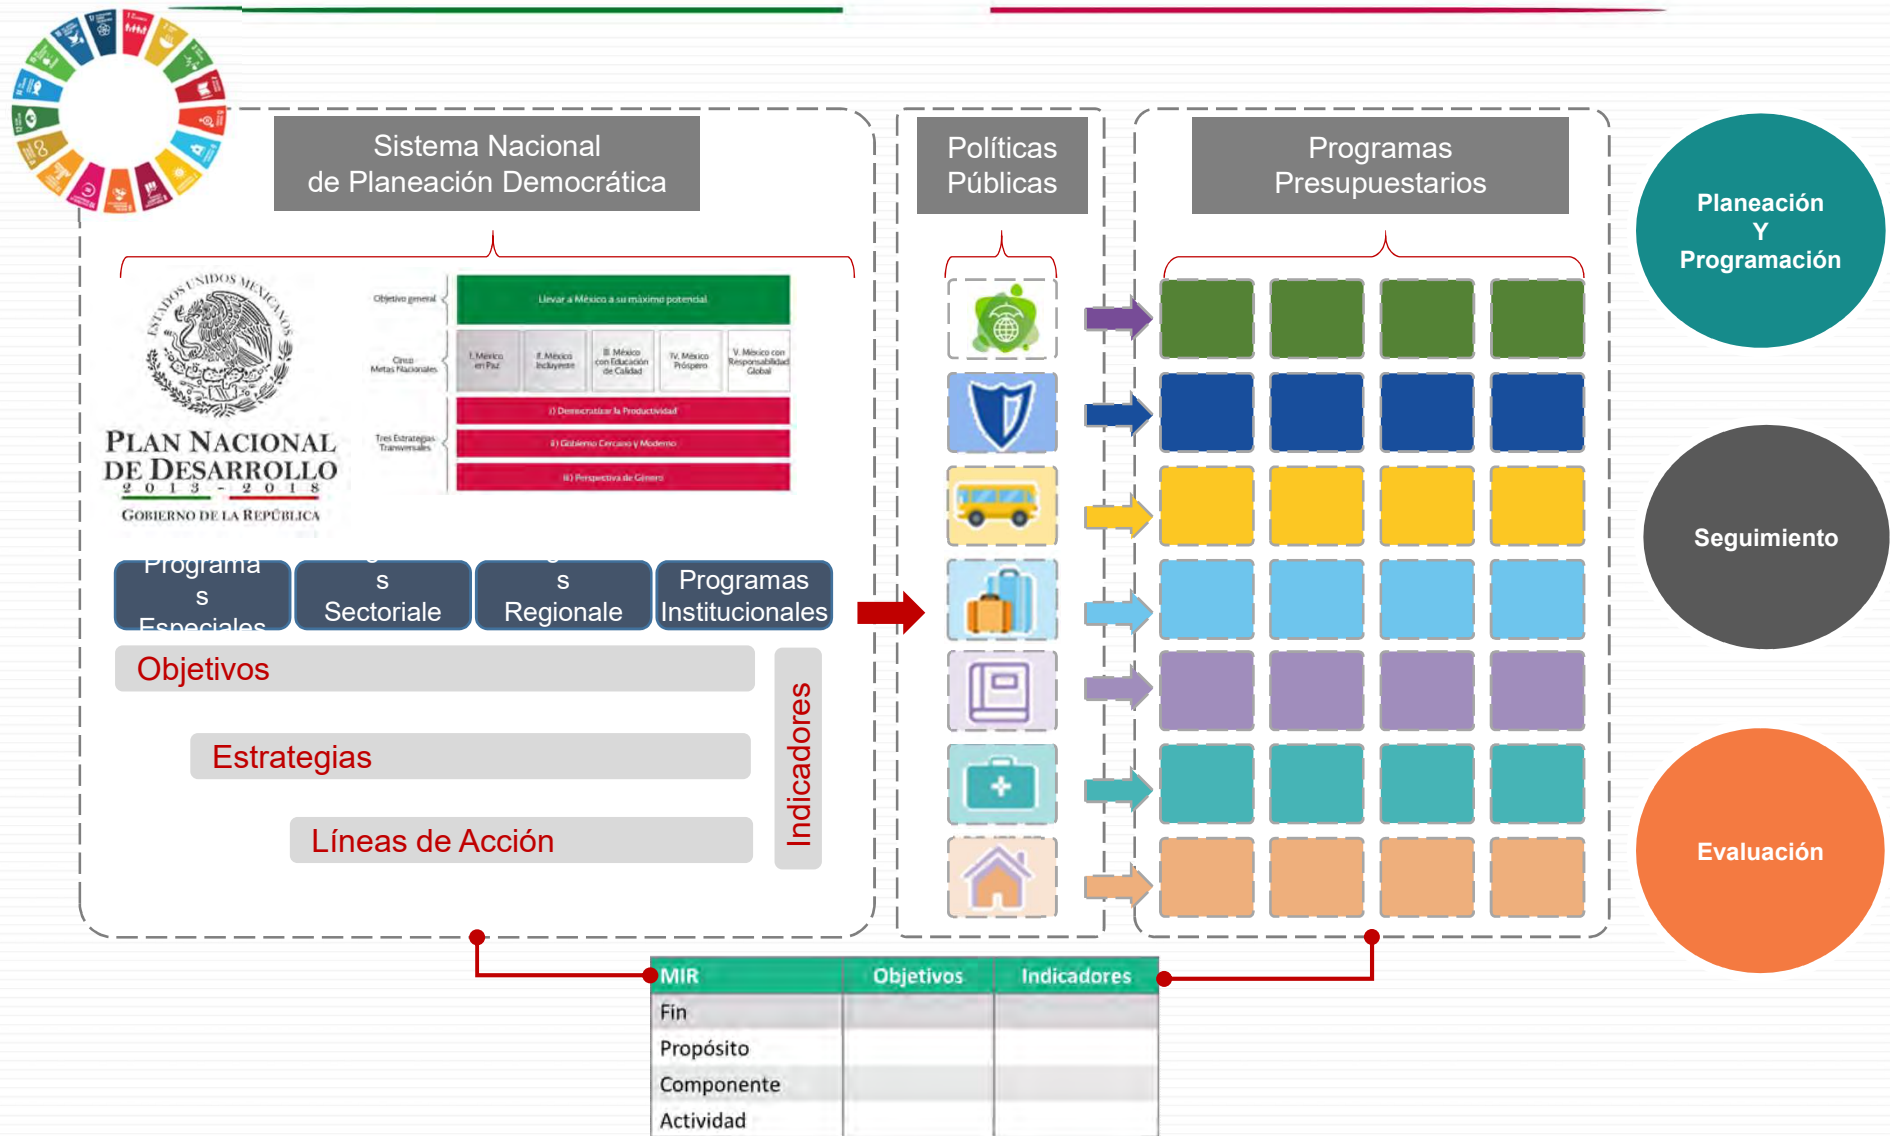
Sistema Nacional de Planeación Democrática

Políticas Públicas

Programas Presupuestarios

Planeación Y Programación

Seguimiento

Evaluación

ESTADOS UNIDOS MEXICANOS

PLAN NACIONAL DE DESARROLLO 2013 - 2018

GOBIERNO DE LA REPÚBLICA

Objetivo general

Llevar a México a su máximo potencial

Cinco Metas Nacionales

I. México en Paz

II. México Incluyente

III. México con Educación de Calidad

IV. México Próspero

V. México con Responsabilidad Global

Tres Estrategias Transversales

i) Democratizar la Productividad

ii) Gobierno Cercano y Moderno

iii) Perspectiva de Género

Programa s Especiales

s Sectoriale

s Regionale

Programas Institucionales

Objetivos

Estrategias

Líneas de Acción

Indicadores

| MIR | Objetivos | Indicadores |
|---|---|---|
| Fin | | |
| Propósito | | |
| Componente | | |
| Actividad | | |